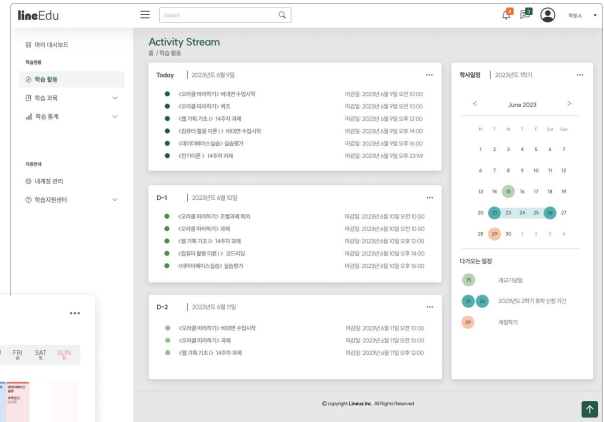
lineEdu

Search

4 2 학생A

마이 대시보드

학습관리

학습 활동

학습 과목

학습 통계

지원안내

내계정 관리

학습지원센터

Activity Stream

홈 / 학습 활동

Today | 2023년도 6월 9일 ···

<오라클 따라하기> 비대면 수업시작 마감일: 2023년 6월 9일 오전 10:00

<오라클 따라하기> 퀴즈 마감일: 2023년 6월 9일 오전 10:00

<웹기획 기초 I> 14주차 과제 마감일: 2023년 6월 9일 오후 12:00

<컴퓨터 활용 이론 I> 비대면 수업시작 마감일: 2023년 6월 9일 오후 14:00

<데이터베이스실습> 실습평가 마감일: 2023년 6월 9일 오후 16:00

<전기이론 > 14주차 과제 마감일: 2023년 6월 9일 오후 23:59

D-1 | 2023년도 6월 10일 ···

<오라클 따라하기> 조별과제 회의 마감일: 2023년 6월 10일 오전 10:00

<오라클 따라하기> 과제 마감일: 2023년 6월 10일 오전 10:00

<웹기획 기초 I> 14주차 과제 마감일: 2023년 6월 10일 오후 12:00

<컴퓨터 활용 이론 I> 코드리딩 마감일: 2023년 6월 10일 오후 14:00

<데이터베이스실습> 실습평가 마감일: 2023년 6월 10일 오후 16:00

D-2 | 2023년도 6월 11일 ···

<오라클 따라하기> 비대면 수업시작 마감일: 2023년 6월 11일 오전 10:00

<오라클 따라하기> 과제 마감일: 2023년 6월 11일 오전 10:00

<웹기획 기초 I> 14주차 과제 마감일: 2023년 6월 11일 오후 12:00

학사일정 | 2023년도 1학기 ···

< June 2023 >

| M | T | W | T | F | Sat | Sun |
|---|---|---|---|---|---|---|
| 1 | 2 | 3 | 4 | 5 | 6 | 7 |
| 8 | 9 | 10 | 11 | 12 | | |
| 13 | 14 | 15 | 16 | 17 | 18 | 19 |
| 20 | 21 | 22 | 23 | 24 | 25 | 26 |
| 27 | 28 | 29 | 30 | 1 | 2 | 3 |
| 4 | | | | | | |

다가오는 일정

15 계교기념일

21 26 2023년도 2학기 휴학 신청 기간

29 개점학기

··· FRI SAT SUN

© copyright Lineus inc. All Rights Reserved